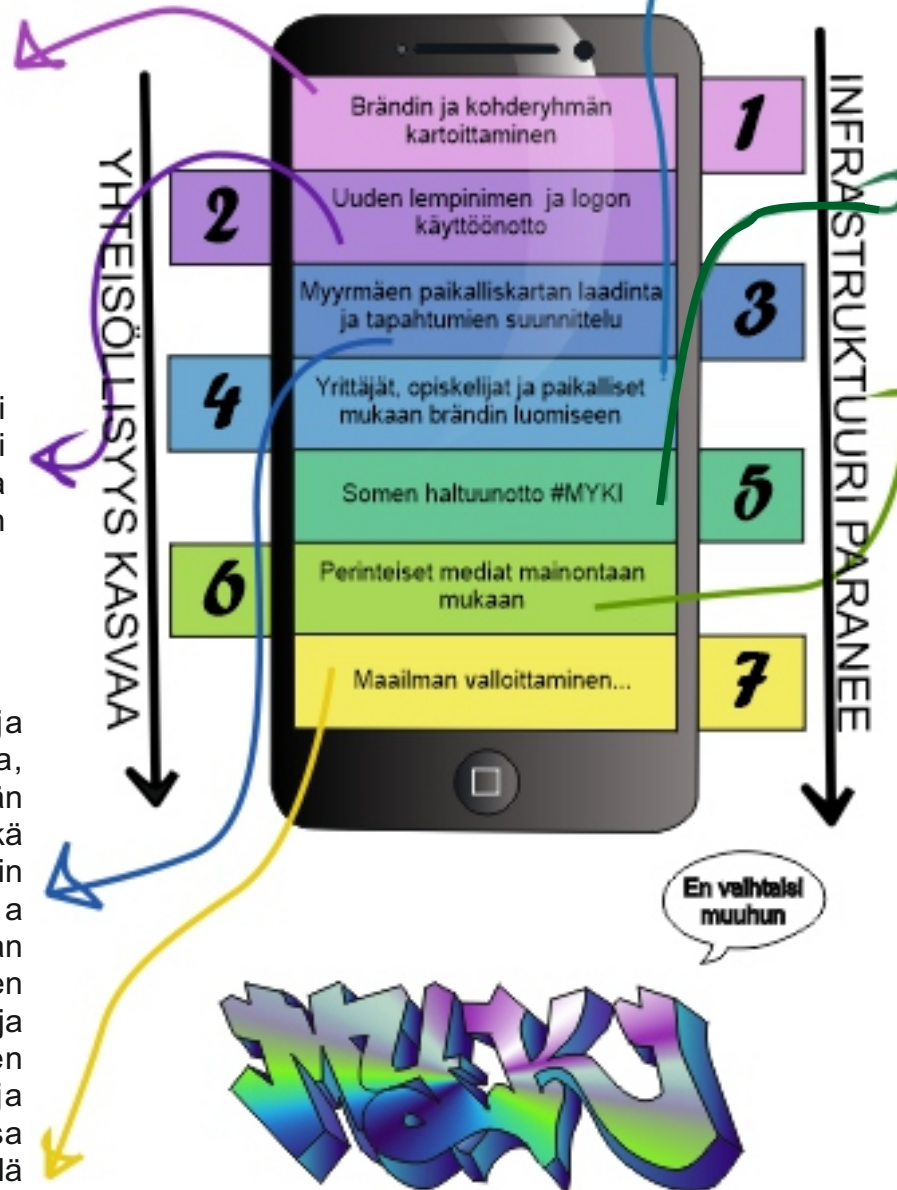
YHTEISÖLLISYYS KASVAA

Brändin ja kohderyhmän kartoittaminen
1

2
Uuden lempinimen ja logon käyttöönotto

Myyrmäen paikalliskartan laadinta ja tapahtumien suunnittelu
3

4
Yrittäjät, opiskelijat ja paikalliset mukaan brändin luomiseen

Somen haltuunotto #MYKI
5

6
Perinteiset mediat mainontaan mukaan

Maailman valloittaminen...
7

INFRASTRUKTUURI PARANEE

En vaihtaisi muuhun

MYKI

i
i
a
n

ja
a,
än
kä
in
a
an
en
ja
en
ja
sa
lä